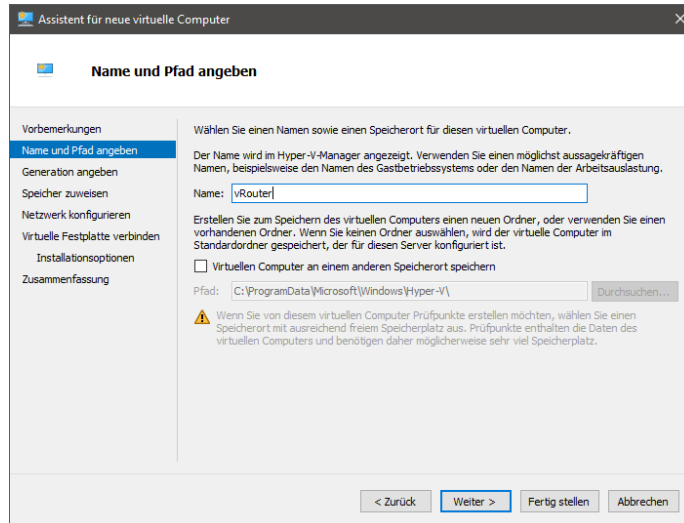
Assistent für neue virtuelle Computer

Name und Pfad angeben

Vorbemerkungen
Name und Pfad angeben
Generation angeben
Speicher zuweisen
Netzwerk konfigurieren
Virtuelle Festplatte verbinden
Installationsoptionen
Zusammenfassung

Wählen Sie einen Namen sowie einen Speicherort für diesen virtuellen Computer.

Der Name wird im Hyper-V-Manager angezeigt. Verwenden Sie einen möglichst aussagekräftigen Namen, beispielsweise den Namen des Gastbetriebssystems oder den Namen der Arbeitsauslastung.

Name: vRouter

Erstellen Sie zum Speichern des virtuellen Computers einen neuen Ordner, oder verwenden Sie einen vorhandenen Ordner. Wenn Sie keinen Ordner auswählen, wird der virtuelle Computer im Standardordner gespeichert, der für diesen Server konfiguriert ist.

Virtuellen Computer an einem anderen Speicherort speichern

Pfad: C:\ProgramData\Microsoft\Windows\Hyper-V\ Durchsuchen...

Wenn Sie von diesem virtuellen Computer Prüfpunkte erstellen möchten, wählen Sie einen Speicherort mit ausreichend freiem Speicherplatz aus. Prüfpunkte enthalten die Daten des virtuellen Computers und benötigen daher möglicherweise sehr viel Speicherplatz.

< Zurück Weiter > Fertig stellen Abbrechen